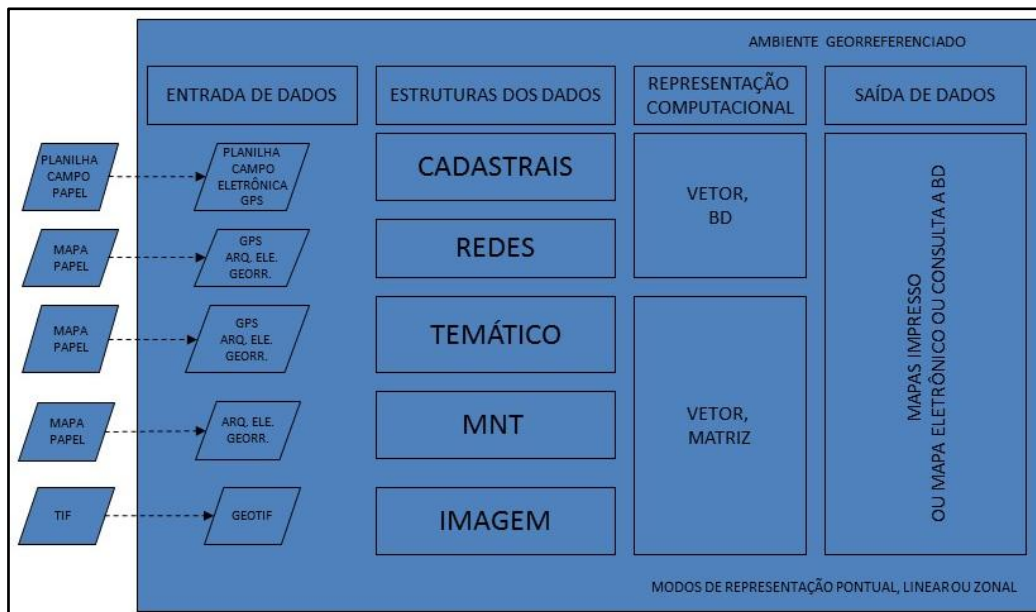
AMBIENTE GEORREFERENCIADO

ENTRADA DE DADOS

ESTRUTURAS DOS DADOS

REPRESENTAÇÃO COMPUTACIONAL

SAÍDA DE DADOS

PLANILHA CAMPO PAPEL

PLANILHA CAMPO ELETRÔNICA GPS

CADASTRAIS

VETOR, BD

MAPAS IMPRESSO OU MAPA ELETRÔNICO OU CONSULTA A BD

MAPA PAPEL

GPS ARQ. ELE. GEORR.

REDES

MAPA PAPEL

GPS ARQ. ELE. GEORR.

TEMÁTICO

MAPA PAPEL

ARQ. ELE. GEORR.

MNT

VETOR, MATRIZ

TIF

GEOTIF

IMAGEM

MODOS DE REPRESENTAÇÃO PONTUAL, LINEAR OU ZONAL